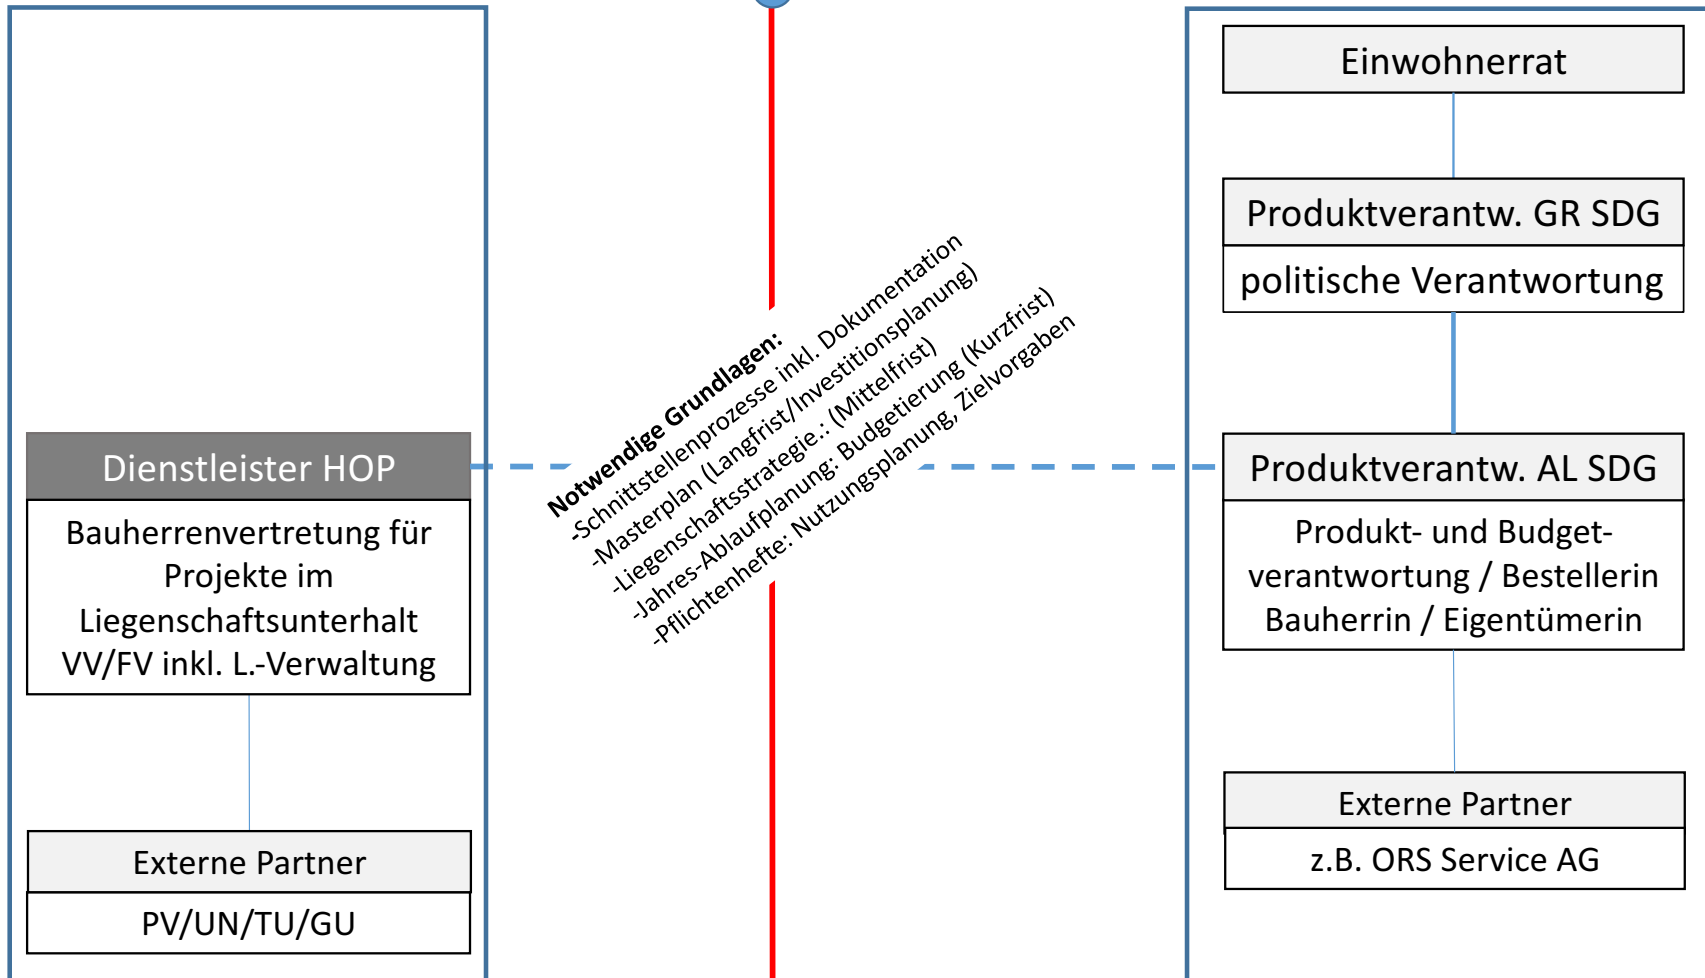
Dienstleister HOP

Bauherrenvertretung für Projekte im Liegenschaftsunterhalt VV/FV inkl. L.-Verwaltung

Externe Partner

PV/UN/TU/GU

Notwendige Grundlagen:
-Schnittstellenprozesse inkl. Dokumentation
-Masterplan (Langfrist/Investitionsplanung)
-Liegenschaftsstrategie.: (Mittelfrist)
-Jahres-Ablaufplanung: Budgetierung (Kurzfrist)
-Pflichtenhefte: Nutzungsplanung, Zielvorgaben

Einwohnerrat

Produktverantw. GR SDG

politische Verantwortung

Produktverantw. AL SDG

Produkt- und Budgetverantwortung / Bestellerin Bauherrin / Eigentümerin

Externe Partner

z.B. ORS Service AG